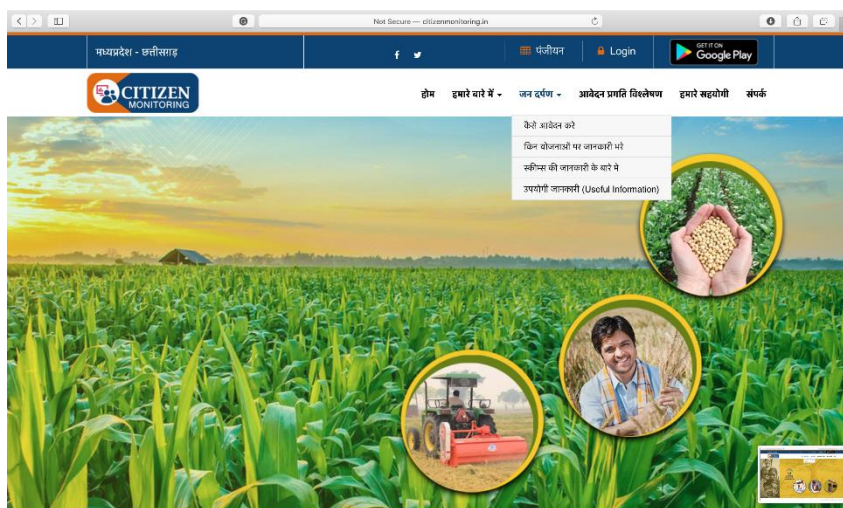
Not Secure — citizenmonitoring.in

मध्यप्रदेश - छत्तीसगढ़

f

पंजीयन

Login

GET IT ON
Google Play

CITIZEN
MONITORING

होम

हमारे बारे में

जन दर्पण

आवेदन प्रगति विश्लेषण

हमारे सहयोगी

संपर्क

कैसे आवेदन करे

किन योजनाओं पर जानकारी भरे

स्कीम्स की जानकारी के बारे मे

उपयोगी जानकारी (Useful Information)